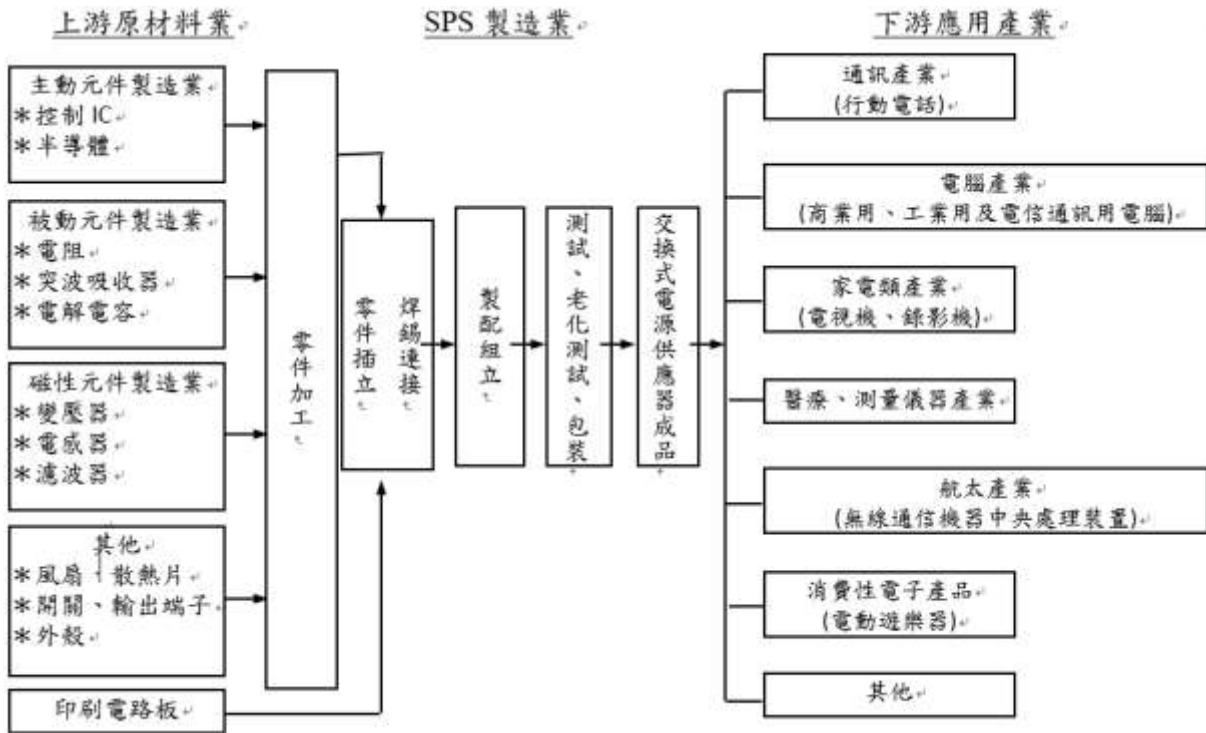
上游原材料業

主動元件製造業
＊控制 IC
＊半導體

被動元件製造業
＊電阻
＊突波吸收器
＊電解電容

磁性元件製造業
＊變壓器
＊電感器
＊濾波器

其他
＊風扇、散熱片
＊開關、輸出端子
＊外殼

印刷電路板

SPS 製造業

零件加工

零件插立

焊錫連接

製配組立

測試、老化測試、包裝

交換式電源供應器成品

下游應用產業

通訊產業
(行動電話)

電腦產業
(商業用、工業用及電信通訊用電腦)

家電類產業
(電視機、錄影機)

醫療、測量儀器產業

航太產業
(無線通信機器中央處理裝置)

消費性電子產品
(電動遊樂器)

其他